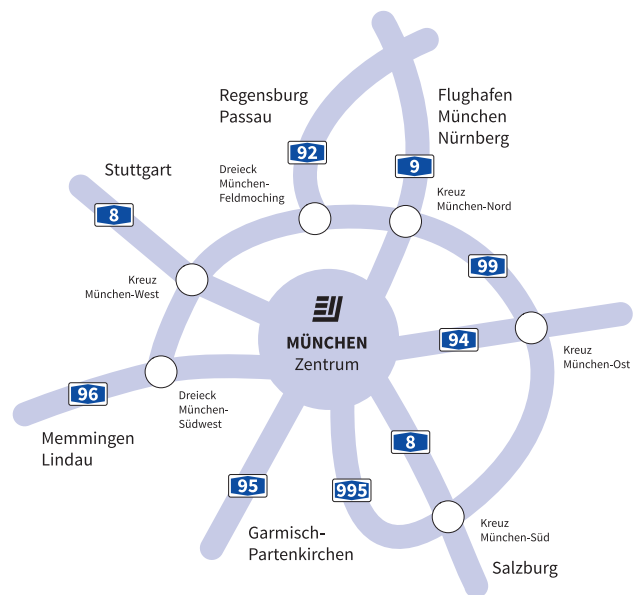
Regensburg
Passau

Flughafen
München
Nürnberg

Stuttgart

92

9

Dreieck
München-
Feldmoching

Kreuz
München-Nord

8

99

Kreuz
München-West

MÜNCHEN
Zentrum

94

Kreuz
München-Ost

96

Dreieck
München-
Südwest

Memmingen
Lindau

8

95

995

Kreuz
München-Süd

Garmisch-
Partenkirchen

Salzburg